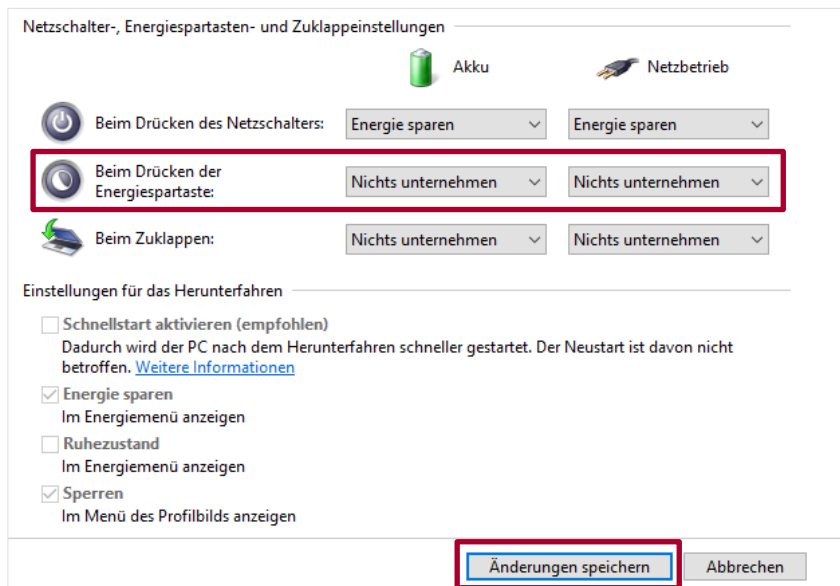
Netzschalter-, Energiespartasten- und Zuklappeinstellungen

Akku

Netzbetrieb

| | Akku | Netzbetrieb |
|---|---|---|
| Beim Drücken des Netzschalters: | Energie sparen | Energie sparen |
| Beim Drücken der Energiespartaste: | Nichts unternehmen | Nichts unternehmen |
| Beim Zuklappen: | Nichts unternehmen | Nichts unternehmen |

Einstellungen für das Herunterfahren

Schnellstart aktivieren (empfohlen)
Dadurch wird der PC nach dem Herunterfahren schneller gestartet. Der Neustart ist davon nicht betroffen. Weitere Informationen

Energie sparen
Im Energiemenü anzeigen

Ruhezustand
Im Energiemenü anzeigen

Sperren
Im Menü des Profilbilds anzeigen

Änderungen speichern

Abbrechen